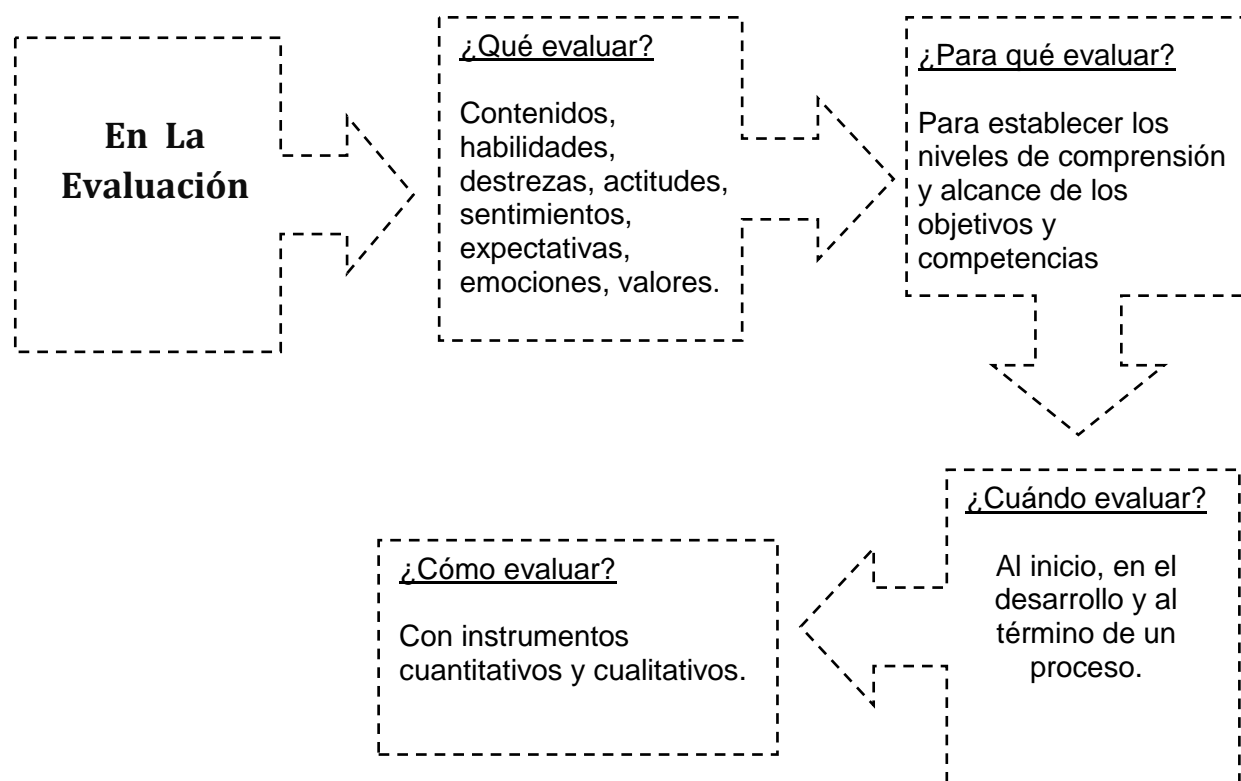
En La Evaluación

¿Qué evaluar?

Contenidos, habilidades, destrezas, actitudes, sentimientos, expectativas, emociones, valores.

¿Para qué evaluar?

Para establecer los niveles de comprensión y alcance de los objetivos y competencias

¿Cuándo evaluar?

Al inicio, en el desarrollo y al término de un proceso.

¿Cómo evaluar?

Con instrumentos cuantitativos y cualitativos.